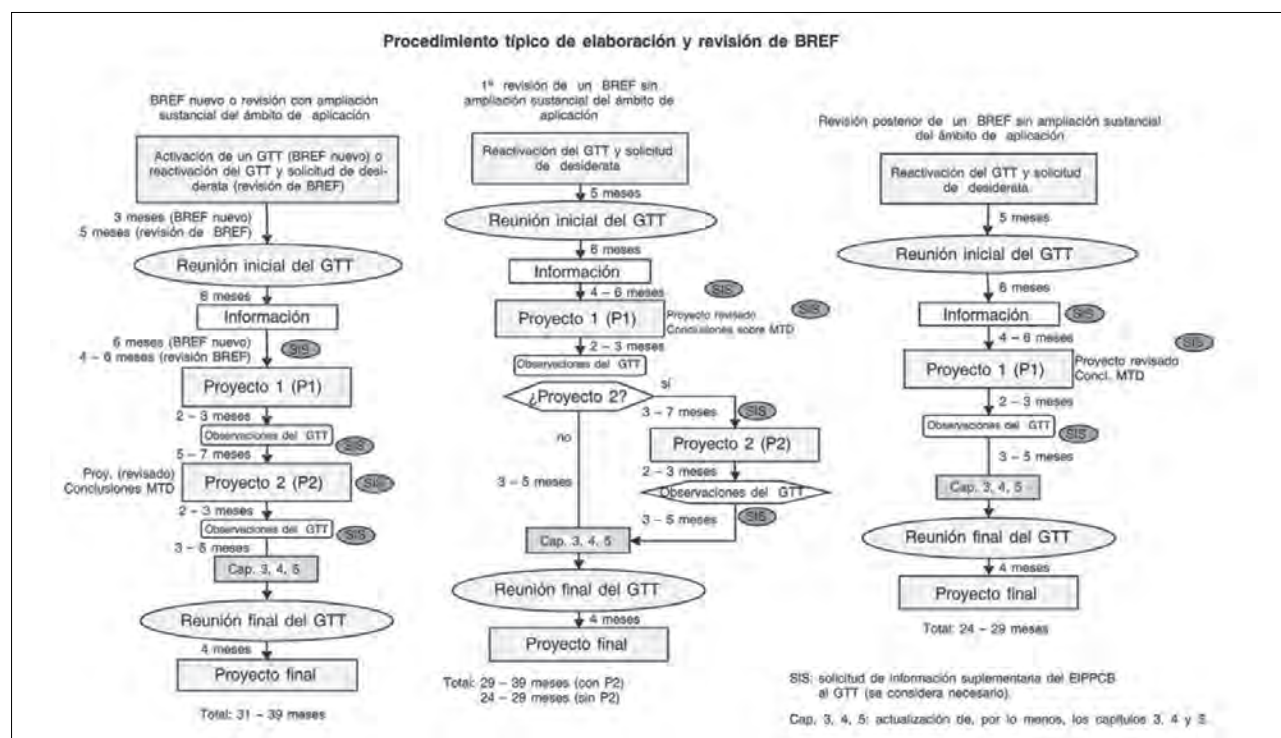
Procedimiento típico de elaboración y revisión de BREF

BREF nuevo o revisión con ampliación sustancial del ámbito de aplicación

Activación de un GTT (BREF nuevo) o reactivación del GTT y solicitud de desiderata (revisión de BREF)

3 meses (BREF nuevo)
5 meses (revisión de BREF)

Reunión inicial del GTT

6 meses

Información

6 meses (BREF nuevo)
4 – 6 meses (revisión BREF)

SIS

Proyecto 1 (P1)

2 – 3 meses

Observaciones del GTT

SIS

5 – 7 meses

Proy. (revisado)
Conclusiones MTD

Proyecto 2 (P2)

SIS

2 – 3 meses

Observaciones del GTT

SIS

3 – 5 meses

Cap. 3, 4, 5

Reunión final del GTT

4 meses

Proyecto final

Total: 31 – 39 meses

1ª revisión de un BREF sin ampliación sustancial del ámbito de aplicación

Reactivación del GTT y solicitud de desiderata

5 meses

Reunión inicial del GTT

6 meses

Información

4 – 6 meses

SIS

Proyecto 1 (P1)

Proyecto revisado
Conclusiones sobre MTD

SIS

2 – 3 meses

Observaciones del GTT

¿Proyecto 2?

sí

3 – 7 meses

SIS

no

Proyecto 2 (P2)

3 – 5 meses

2 – 3 meses

Observaciones del GTT

3 – 5 meses

SIS

Cap. 3, 4, 5

Reunión final del GTT

4 meses

Proyecto final

Total: 29 – 39 meses (con P2)
24 – 29 meses (sin P2)

Revisión posterior de un BREF sin ampliación sustancial del ámbito de aplicación

Reactivación del GTT y solicitud de desiderata

5 meses

Reunión inicial del GTT

6 meses

Información

SIS

4 – 6 meses

SIS

Proyecto 1 (P1)

Proyecto revisado
Concl. MTD

2 – 3 meses

Observaciones del GTT

SIS

3 – 5 meses

Cap. 3, 4, 5

Reunión final del GTT

4 meses

Proyecto final

Total: 24 – 29 meses

SIS: solicitud de información suplementaria del EIPPCB al GTT (se considera necesario).

Cap. 3, 4, 5: actualización de, por lo menos, los capítulos 3, 4 y 5.